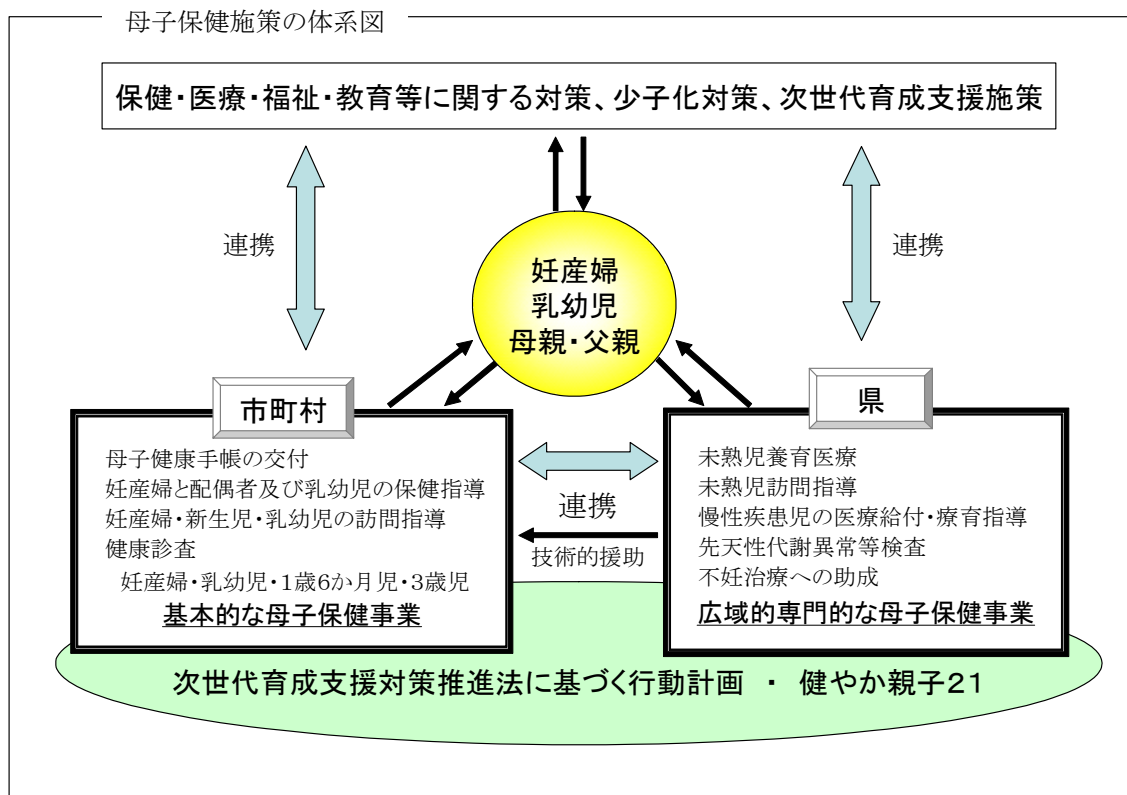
母子保健施策の体系図

保健・医療・福祉・教育等に関する対策、少子化対策、次世代育成支援施策

連携

連携

妊産婦
乳幼児
母親・父親

市町村

母子健康手帳の交付
妊産婦と配偶者及び乳幼児の保健指導
妊産婦・新生児・乳幼児の訪問指導
健康診査
妊産婦・乳幼児・1歳6か月児・3歳児
基本的な母子保健事業

連携

技術的援助

県

未熟児養育医療
未熟児訪問指導
慢性疾患児の医療給付・療育指導
先天性代謝異常等検査
不妊治療への助成
広域的専門的な母子保健事業

次世代育成支援対策推進法に基づく行動計画 ・ 健やか親子21